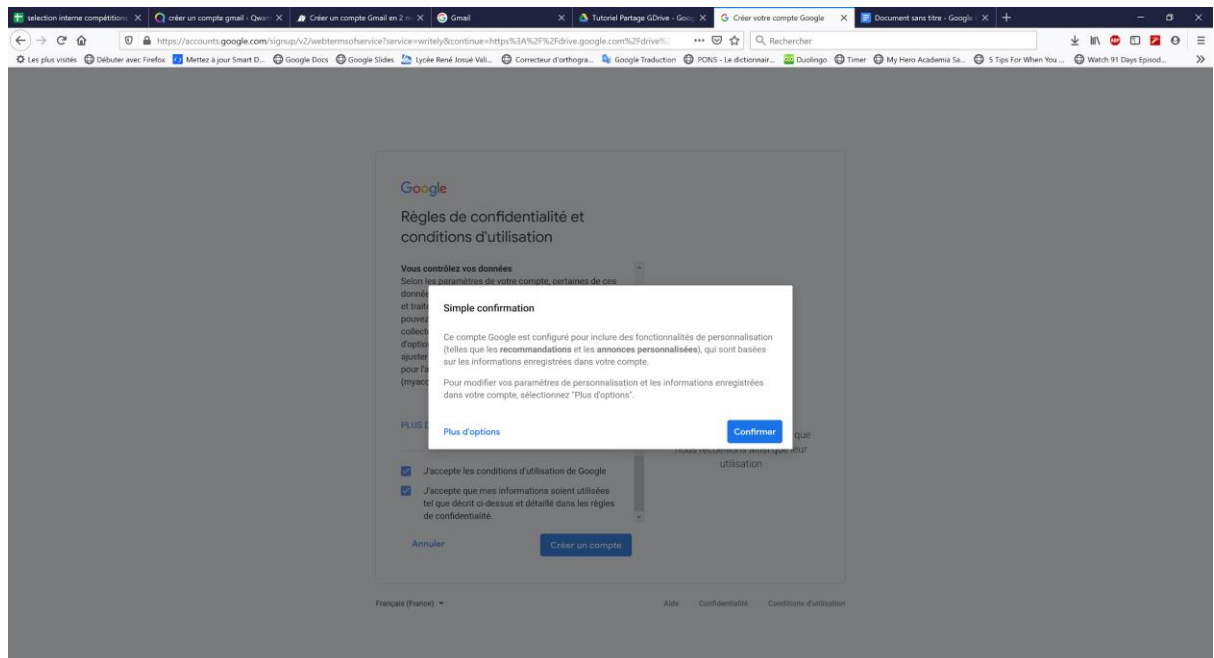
selection interne compétition | créer un compte gmail - Qwant | Créer un compte Gmail en 2 m | Gmail | Tutoriel Partage GDrive - Goog | Créer votre compte Google | Document sans titre - Google

https://accounts.google.com/signup/v2/webtermsofservice?service=writely&continue=https%3A%2F%2Fdrive.google.com%2Fdrive%2

Rechercher

Les plus visités | Débuter avec Firefox | Mettez à jour Smart D... | Google Docs | Google Slides | Lycée René Josué Vali... | Correcteur d'orthogra... | Google Traduction | PONS - Le dictionnair... | Duolingo | Timer | My Hero Academia Sa... | 5 Tips For When You ... | Watch 91 Days Episod...

Google

Règles de confidentialité et conditions d'utilisation

Vous contrôlez vos données
Selon les paramètres de votre compte, certaines de ces donné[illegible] et trait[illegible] pouvez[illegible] collect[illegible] d'optio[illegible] ajuster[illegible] pour l'a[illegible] (myacc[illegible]

PLUS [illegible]

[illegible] que nous recueillons ainsi que leur utilisation

J'accepte les conditions d'utilisation de Google

J'accepte que mes informations soient utilisées tel que décrit ci-dessus et détaillé dans les règles de confidentialité.

Annuler

Créer un compte

Simple confirmation

Ce compte Google est configuré pour inclure des fonctionnalités de personnalisation (telles que les **recommandations** et les **annonces personnalisées**), qui sont basées sur les informations enregistrées dans votre compte.

Pour modifier vos paramètres de personnalisation et les informations enregistrées dans votre compte, sélectionnez "Plus d'options".

Plus d'options

Confirmer

Français (France)

Aide Confidentialité Conditions d'utilisation